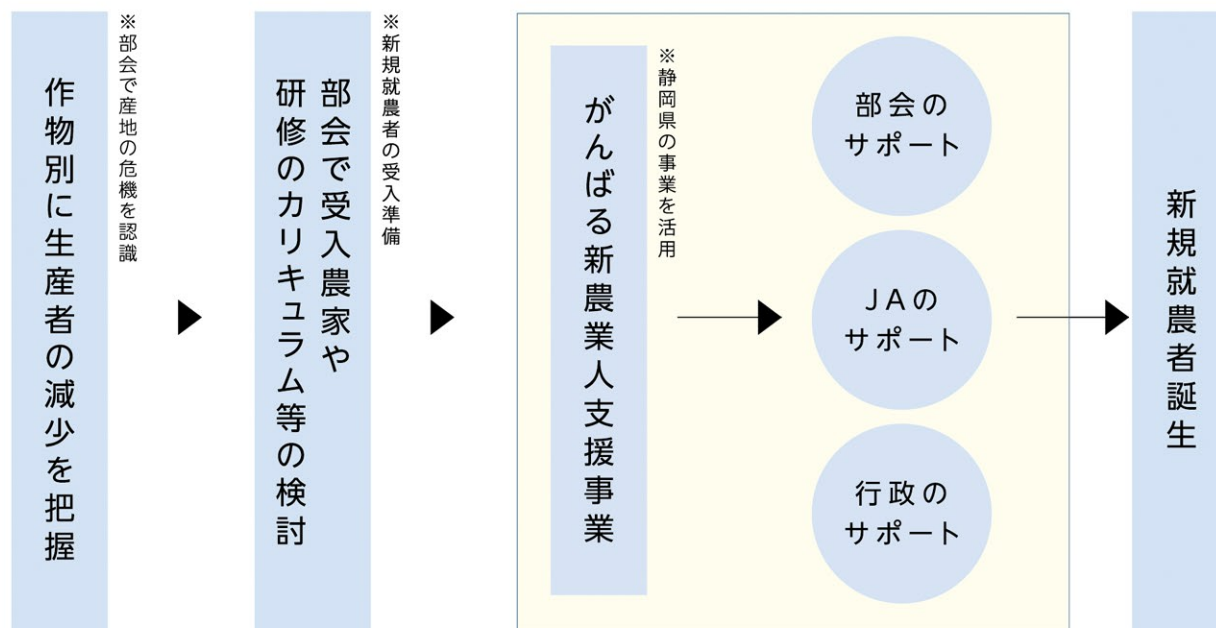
作物別に生産者の減少を把握

※部会で産地の危機を認識

部会で受入農家や研修のカリキュラム等の検討

※新規就農者の受入準備

がんばる新農業人支援事業

※静岡県の事業を活用

部会のサポート

JAのサポート

行政のサポート

新規就農者誕生